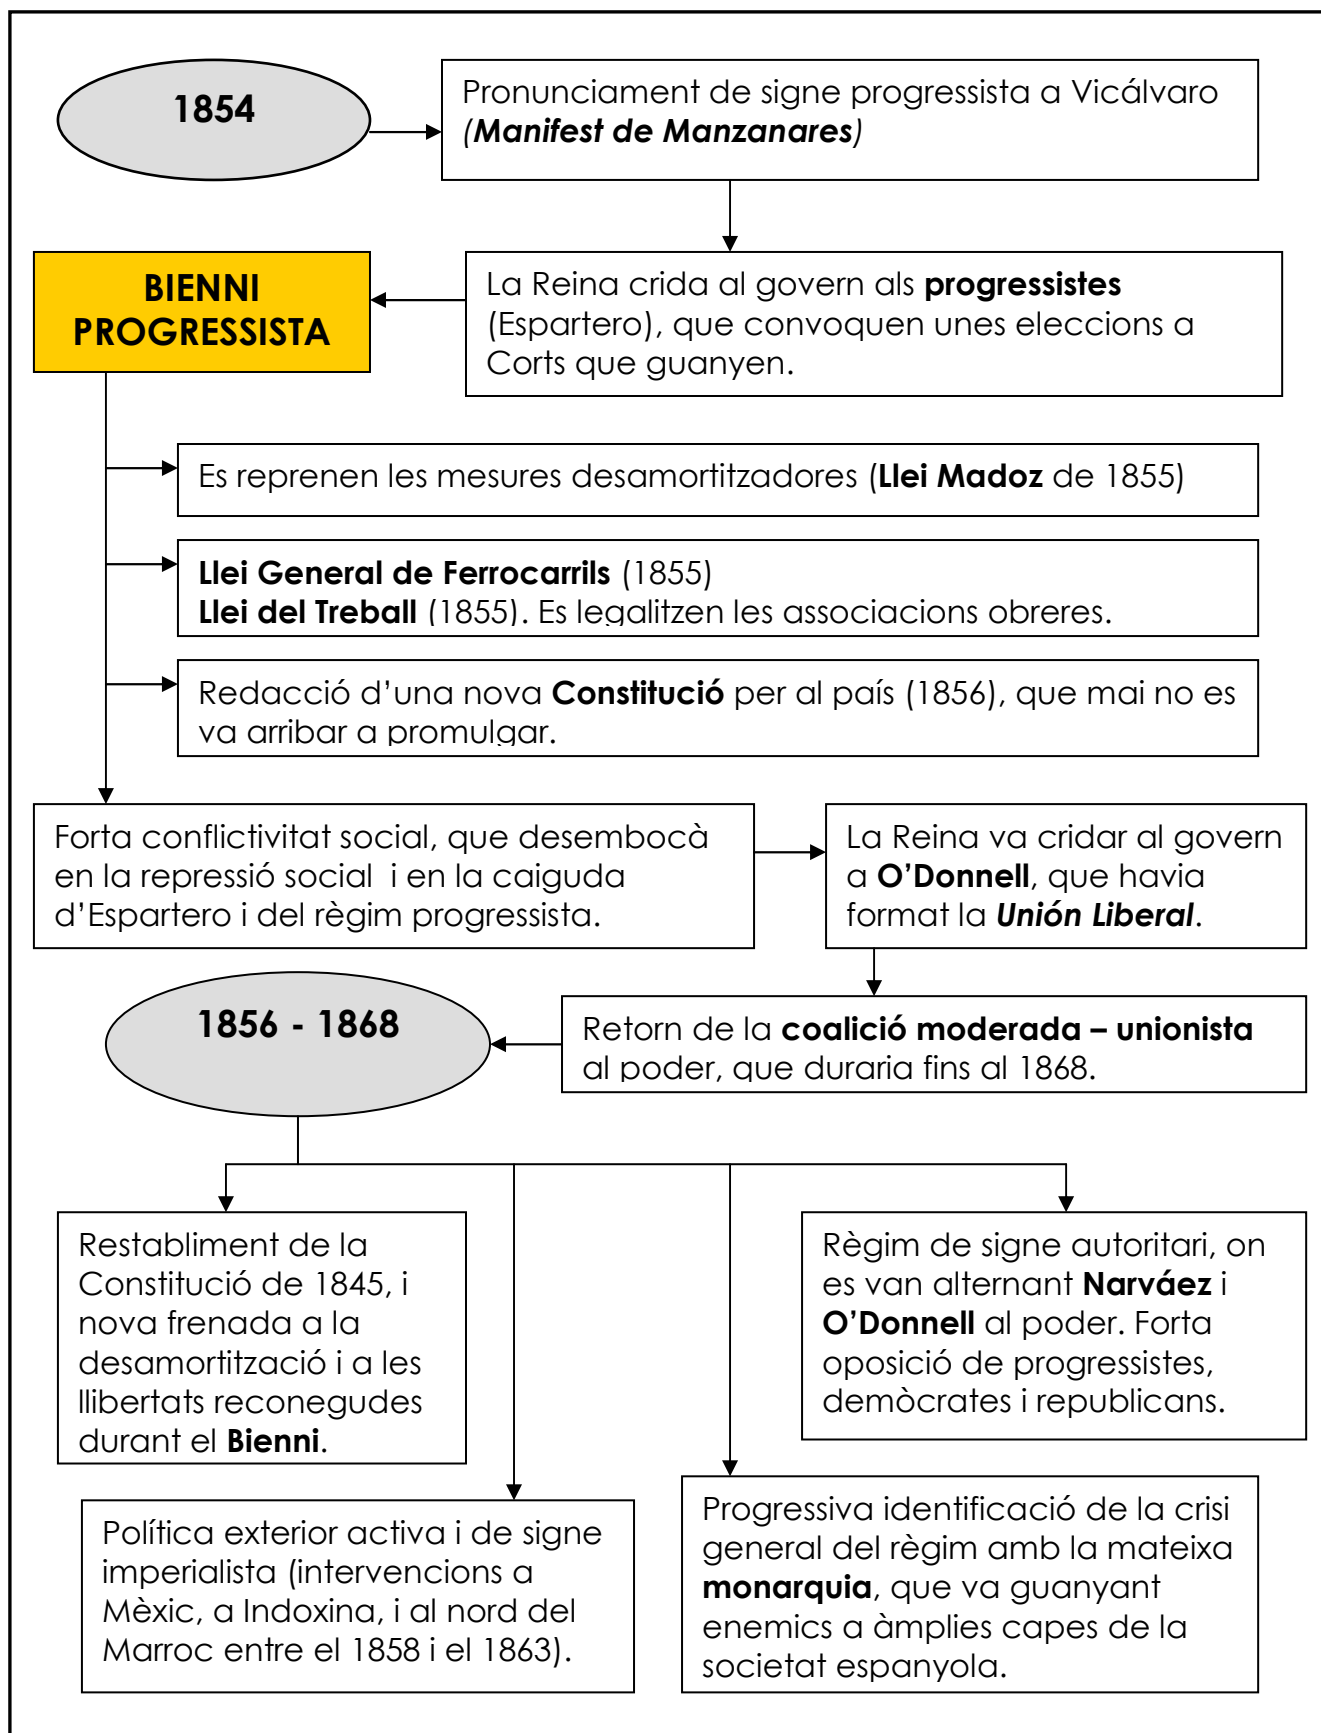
1854

Pronunciament de signe progressista a Vicálvaro (*Manifest de Manzanares*)

La Reina crida al govern als **progressistes** (Espartero), que convoquen unes eleccions a Corts que guanyen.

BIENNI PROGRESSISTA

Es reprenen les mesures desamortitzadores (**Llei Madoz** de 1855)

**Llei General de Ferrocarrils** (1855)
**Llei del Treball** (1855). Es legalitzen les associacions obreres.

Redacció d'una nova **Constitució** per al país (1856), que mai no es va arribar a promulgar.

Forta conflictivitat social, que desembocà en la repressió social i en la caiguda d'Espartero i del règim progressista.

La Reina va cridar al govern a **O'Donnell**, que havia format la ***Unión Liberal***.

Retorn de la **coalició moderada – unionista** al poder, que duraria fins al 1868.

1856 - 1868

Restabliment de la Constitució de 1845, i nova frenada a la desamortització i a les llibertats reconegudes durant el **Bienni**.

Règim de signe autoritari, on es van alternant **Narváez** i **O'Donnell** al poder. Forta oposició de progressistes, demòcrates i republicans.

Política exterior activa i de signe imperialista (intervencions a Mèxic, a Indoxina, i al nord del Marroc entre el 1858 i el 1863).

Progressiva identificació de la crisi general del règim amb la mateixa **monarquia**, que va guanyant enemics a àmplies capes de la societat espanyola.